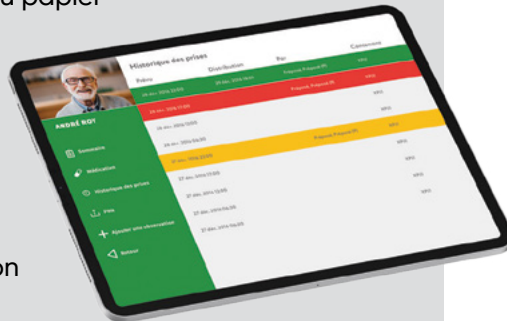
u papier

on

Historique des prises

Prévu | Distribution | Par | Commentaire

28 déc. 2016 22h00 | 27 déc. 2016 5h00 | Préposé, Préposé (P) | Nrs

28 déc. 2016 17h00 | Préposé, Préposé (P) | NRS

28 déc. 2016 12h00 | NRS

28 déc. 2016 9h00 | Préposé, Préposé (P) | NRS

27 déc. 2016 22h00 | NRS

27 déc. 2016 17h00 | NRS

27 déc. 2016 12h00 | NRS

27 déc. 2016 9h00

27 déc. 2016 8h00

ANDRÉ ROY

Sommaire

Médication

Historique des prises

PRN

Ajouter une observation

Retour